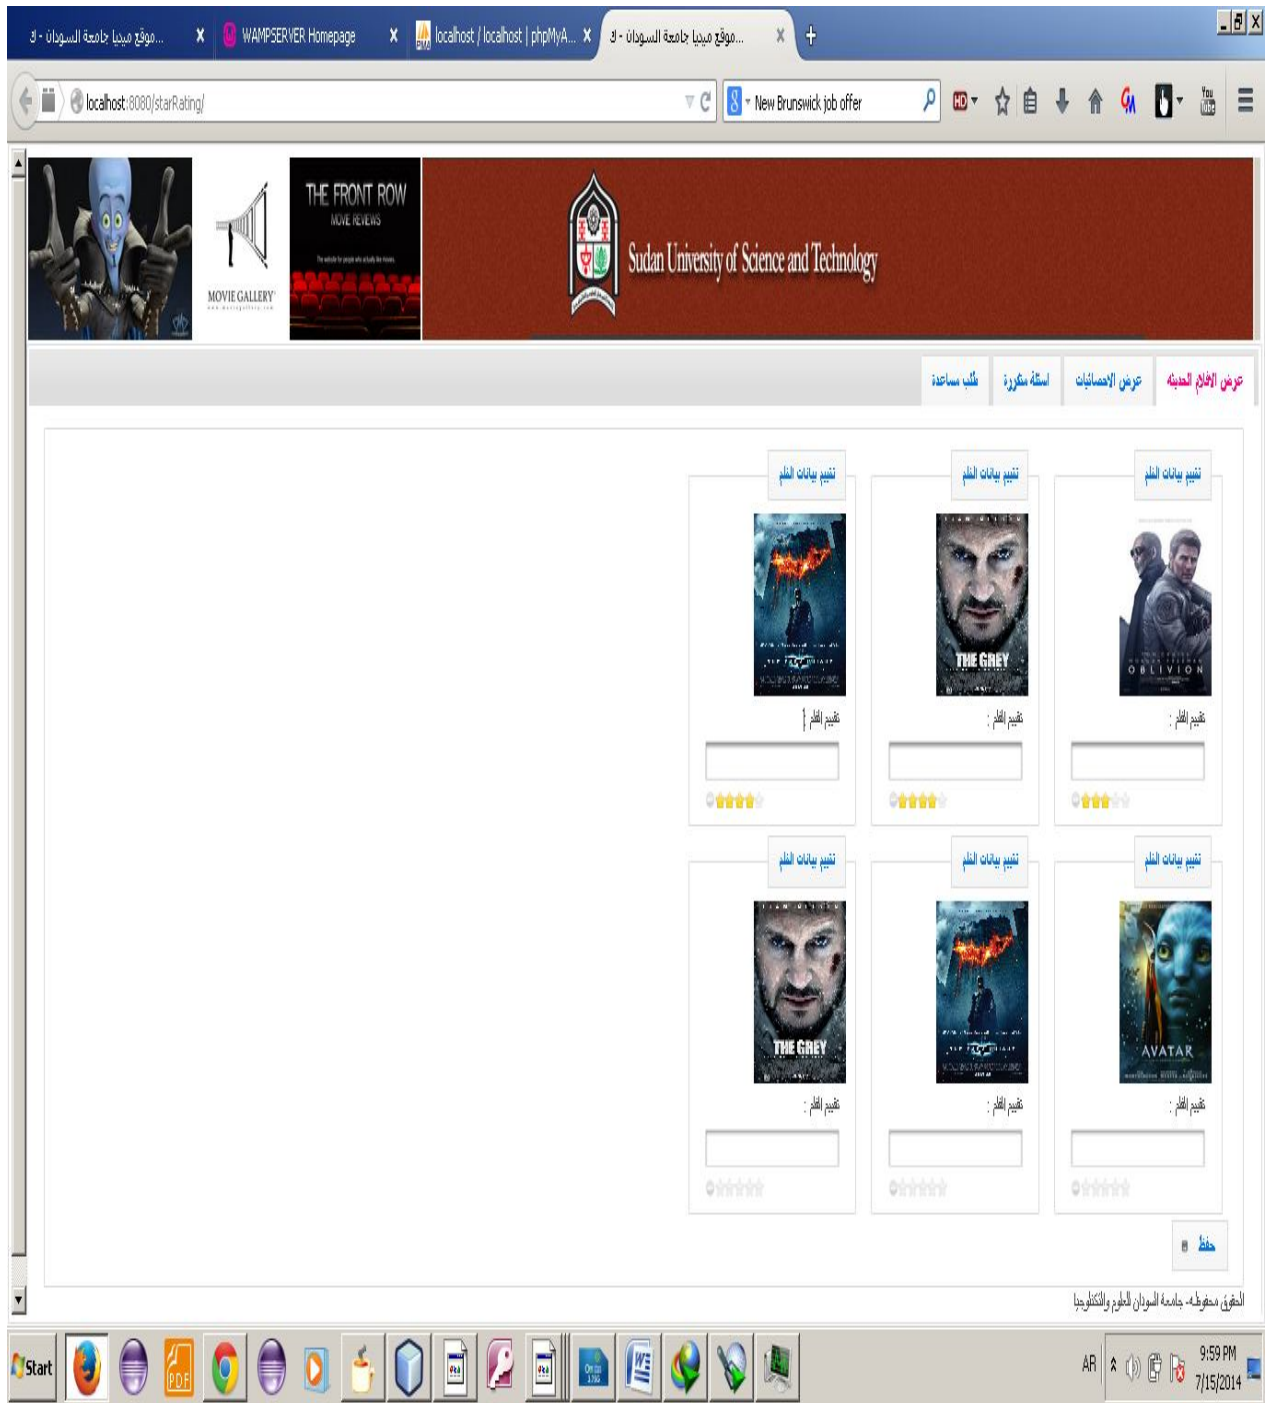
موقع ميديا جامعة السودان - ك... x WAMPSERVER Homepage x localhost / localhost | phpMyA... x موقع ميديا جامعة السودان - ك... x +

localhost:8080/starRating/

New Brunswick job offer

MOVIE GALLERY

THE FRONT ROW
MOVIE REVIEWS

Sudan University of Science and Technology

عرض الافلام الحديثه | عرض الاحصائيات | اسئلة متكررة | طلب مساعدة

تقييم بيانات الفلم | تقييم بيانات الفلم | تقييم بيانات الفلم

OBLIVION | THE GREY

تقييم الفلم : | تقييم الفلم : | تقييم الفلم :

تقييم بيانات الفلم | تقييم بيانات الفلم | تقييم بيانات الفلم

AVATAR | THE GREY

تقييم الفلم : | تقييم الفلم : | تقييم الفلم :

حفظ

الحقوق محفوظة- جامعة السودان للعلوم والتكنلوجيا

Start

AR 9:59 PM 7/15/2014